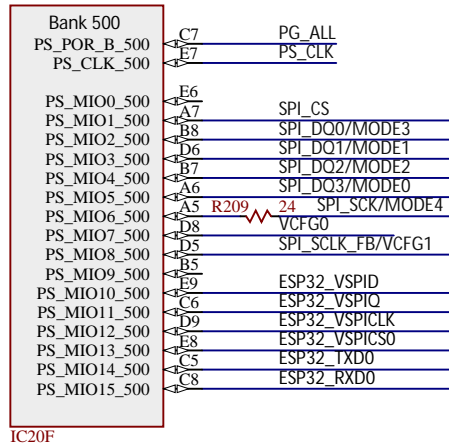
Bank 500
PS_POR_B_500
PS_CLK_500
PS_MIO0_500
PS_MIO1_500
PS_MIO2_500
PS_MIO3_500
PS_MIO4_500
PS_MIO5_500
PS_MIO6_500
PS_MIO7_500
PS_MIO8_500
PS_MIO9_500
PS_MIO10_500
PS_MIO11_500
PS_MIO12_500
PS_MIO13_500
PS_MIO14_500
PS_MIO15_500

C7 PG_ALL
E7 PS_CLK
E6
A7 SPI_CS
B8 SPI_DQ0/MODE3
D6 SPI_DQ1/MODE1
B7 SPI_DQ2/MODE2
A6 SPI_DQ3/MODE0
A5 R209 24 SPI_SCK/MODE4
D8 VCFG0
D5 SPI_SCLK_FB/VCFG1
B5
E9 ESP32_VSPID
C6 ESP32_VSPIQ
D9 ESP32_VSPICLK
E8 ESP32_VSPICS0
C5 ESP32_TXD0
C8 ESP32_RXD0

IC20F